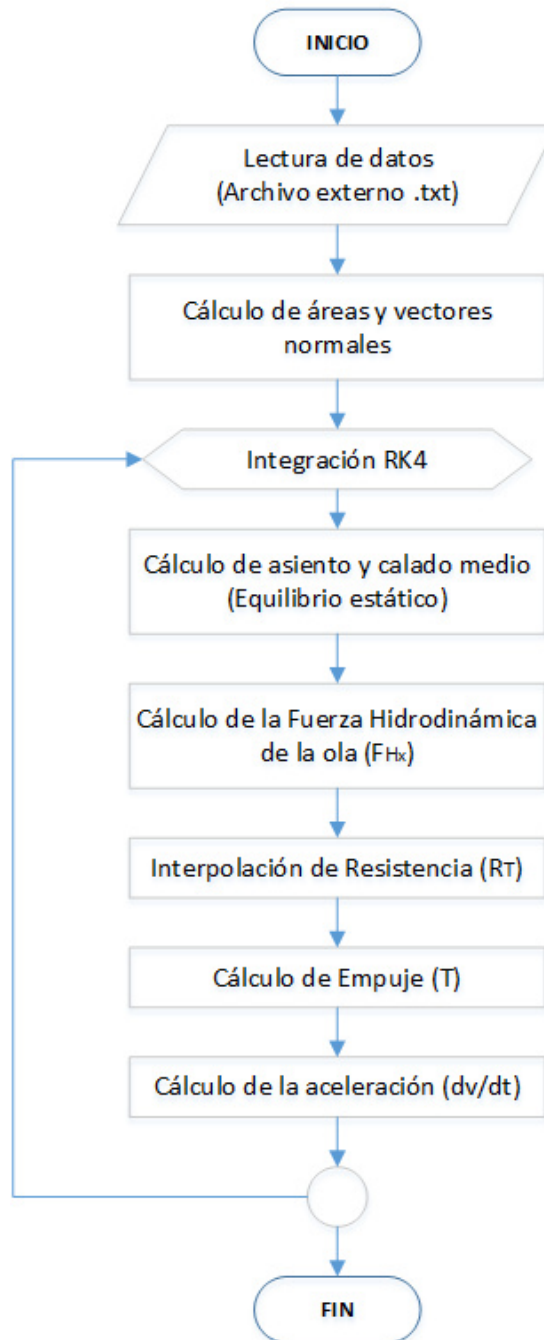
INICIO

Lectura de datos (Archivo externo .txt)

Cálculo de áreas y vectores normales

Integración RK4

Cálculo de asiento y calado medio (Equilibrio estático)

Cálculo de la Fuerza Hidrodinámica de la ola ($F_{Hx}$)

Interpolación de Resistencia ($R_T$)

Cálculo de Empuje (T)

Cálculo de la aceleración (dv/dt)

FIN